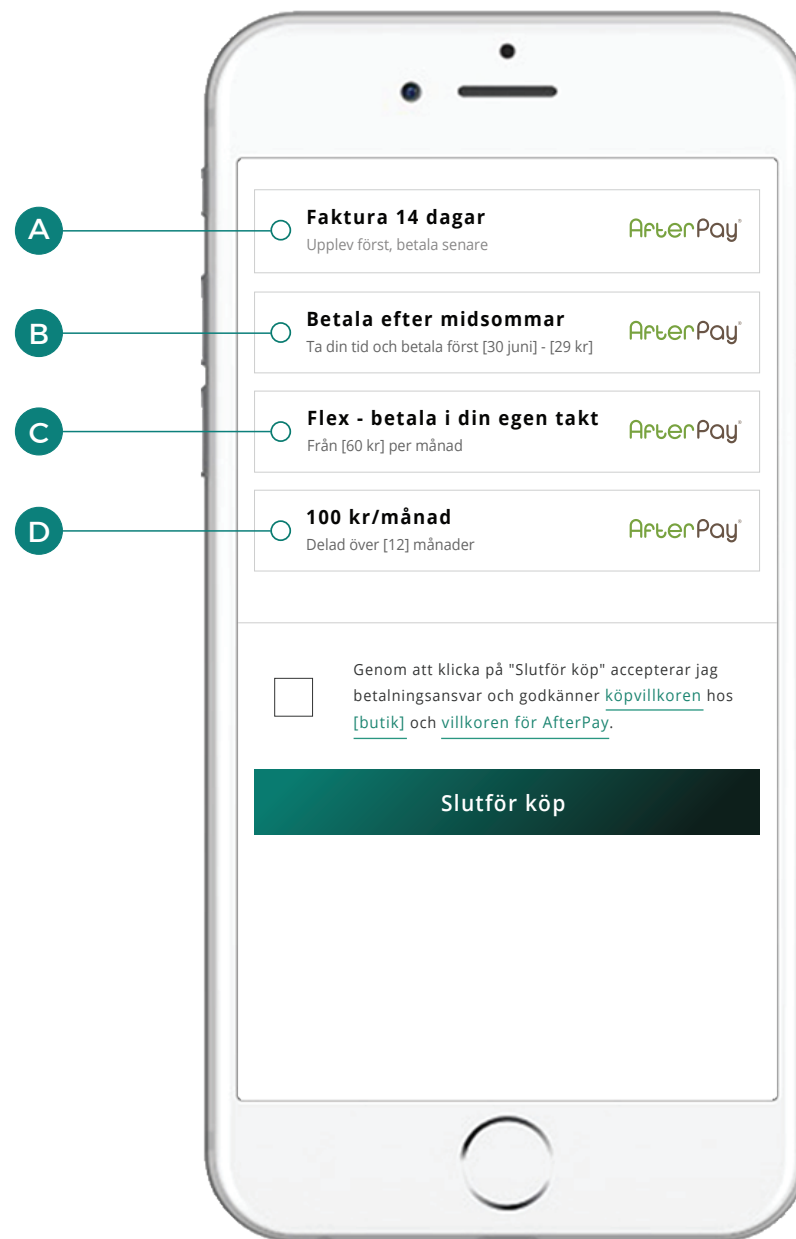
A
Faktura 14 dagar
Upplev först, betala senare
AfterPay

B
Betala efter midsommar
Ta din tid och betala först [30 juni] - [29 kr]
AfterPay

C
Flex - betala i din egen takt
Från [60 kr] per månad
AfterPay

D
100 kr/månad
Delad över [12] månader
AfterPay

Genom att klicka på "Slutför köp" accepterar jag betalningsansvar och godkänner köpvillkoren hos [butik] och villkoren för AfterPay.

Slutför köp